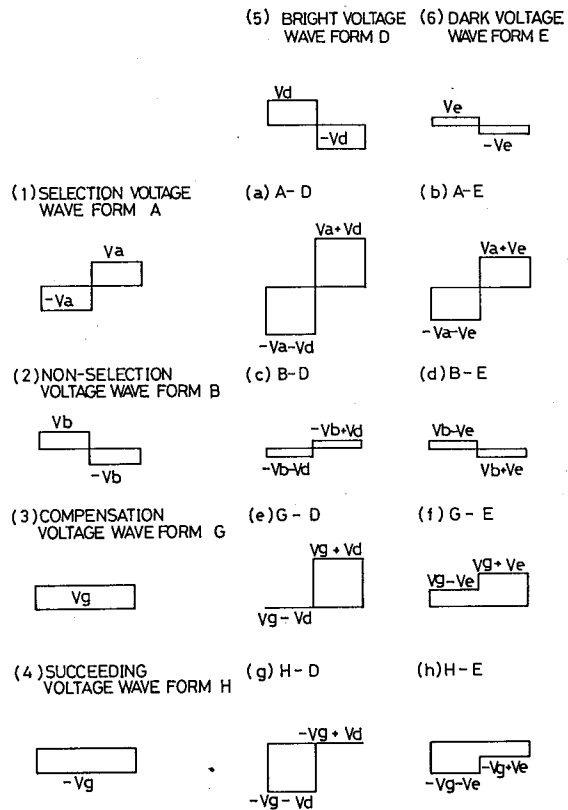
(5) BRIGHT VOLTAGE WAVE FORM D

(6) DARK VOLTAGE WAVE FORM E

Vd
-Vd

Ve
-Ve

(1) SELECTION VOLTAGE WAVE FORM A

Va
-Va

(a) A- D

Va+Vd
-Va-Vd

(b) A-E

Va+Ve
-Va-Ve

(2) NON-SELECTION VOLTAGE WAVE FORM B

Vb
-Vb

(c) B-D

-Vb+Vd
-Vb-Vd

(d) B-E

Vb-Ve
Vb+Ve

(3) COMPENSATION VOLTAGE WAVE FORM G

Vg

(e) G - D

Vg + Vd
Vg - Vd

(f) G - E

Vg + Ve
Vg-Ve

(4) SUCCEEDING VOLTAGE WAVE FORM H

-Vg

(g) H - D

-Vg + Vd
-Vg - Vd

(h) H - E

-Vg+Ve
-Vg-Ve